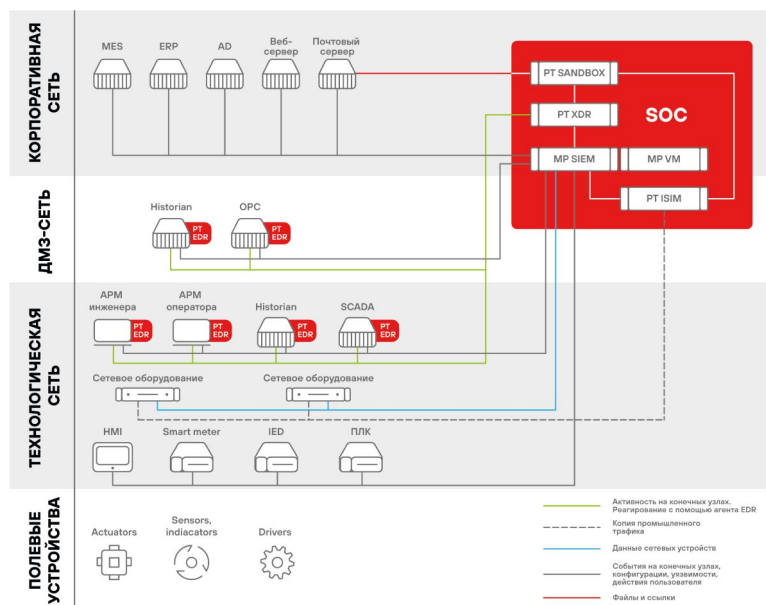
КОРПОРАТИВНАЯ СЕТЬ

MES
ERP
AD
Веб-сервер
Почтовый сервер

SOC
PT SANDBOX
PT XDR
MP SIEM
MP VM
PT ISIM

ДМЗ-СЕТЬ

Historian
PT EDR
OPC
PT EDR

ТЕХНОЛОГИЧЕСКАЯ СЕТЬ

АРМ инженера
PT EDR
АРМ оператора
PT EDR
Historian
PT EDR
SCADA
PT EDR

Сетевое оборудование
Сетевое оборудование

HMI
Smart meter
IED
ПЛК

ПОЛЕВЫЕ УСТРОЙСТВА

Actuators
Sensors, indiacators
Drivers

Активность на конечных узлах. Реагирование с помощью агента EDR
Копия промышленного трафика
Данные сетевых устройств
События на конечных узлах, конфигурации, уязвимости, действия пользователя
Файлы и ссылки